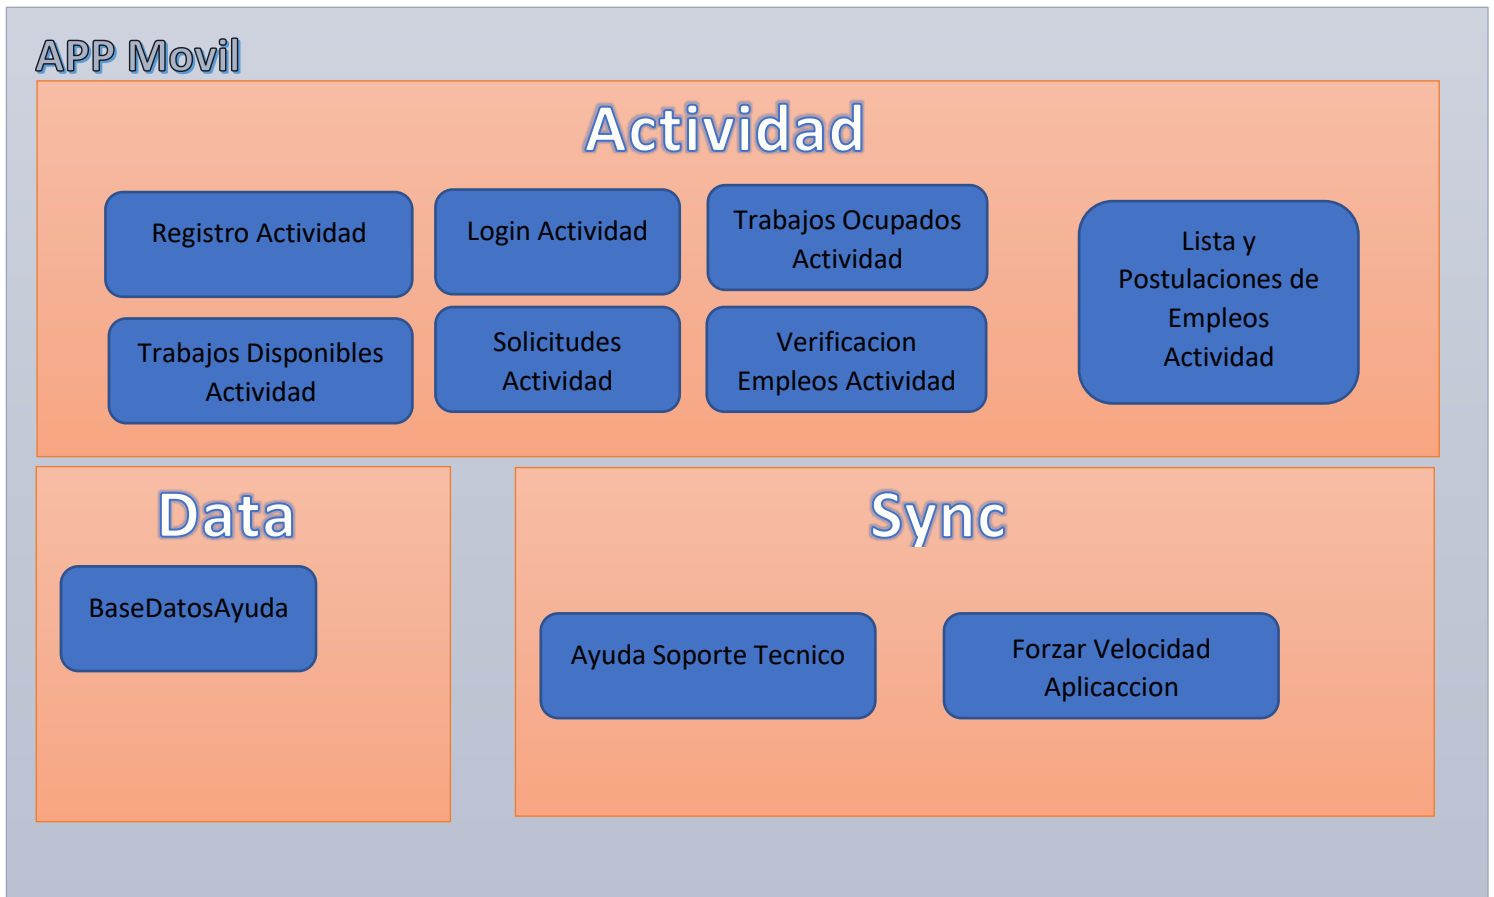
APP Movil

Actividad

Registro Actividad

Login Actividad

Trabajos Ocupados Actividad

Lista y Postulaciones de Empleos Actividad

Trabajos Disponibles Actividad

Solicitudes Actividad

Verificacion Empleos Actividad

Data

BaseDatosAyuda

Sync

Ayuda Soporte Tecnico

Forzar Velocidad Aplicaccion